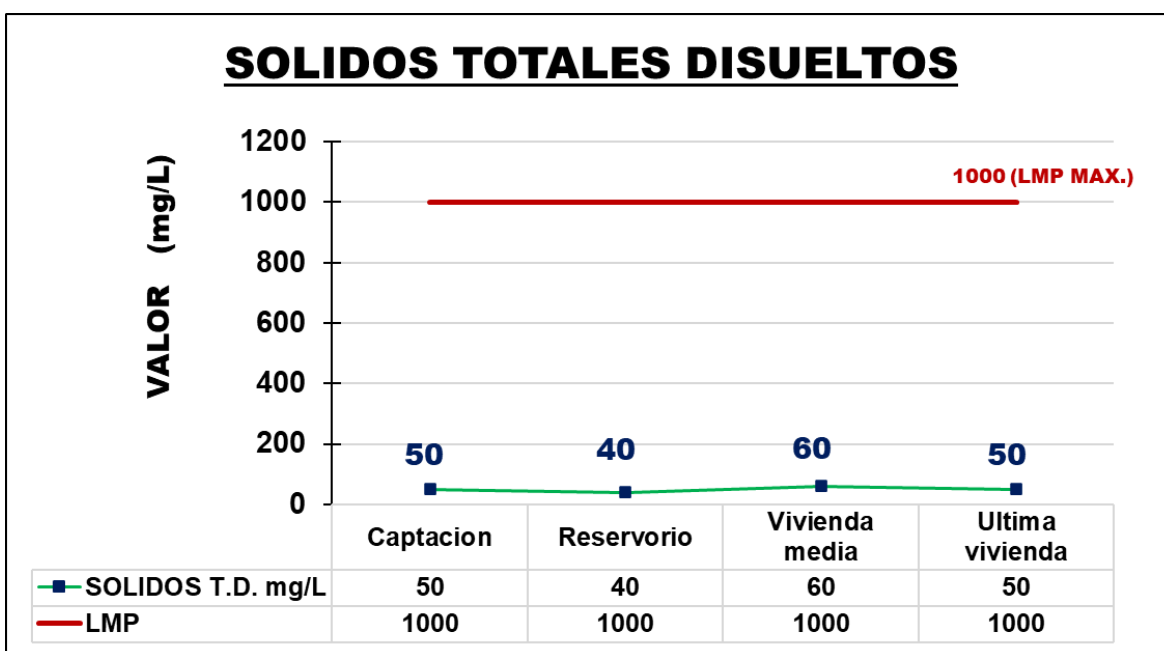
SOLIDOS TOTALES DISUELTOS

VALOR (mg/L)

1200
1000
800
600
400
200
0

1000 (LMP MAX.)

50
40
60
50

| | Captacion | Reservorio | Vivienda media | Ultima vivienda |
|---|---|---|---|---|
| SOLIDOS T.D. mg/L | 50 | 40 | 60 | 50 |
| LMP | 1000 | 1000 | 1000 | 1000 |